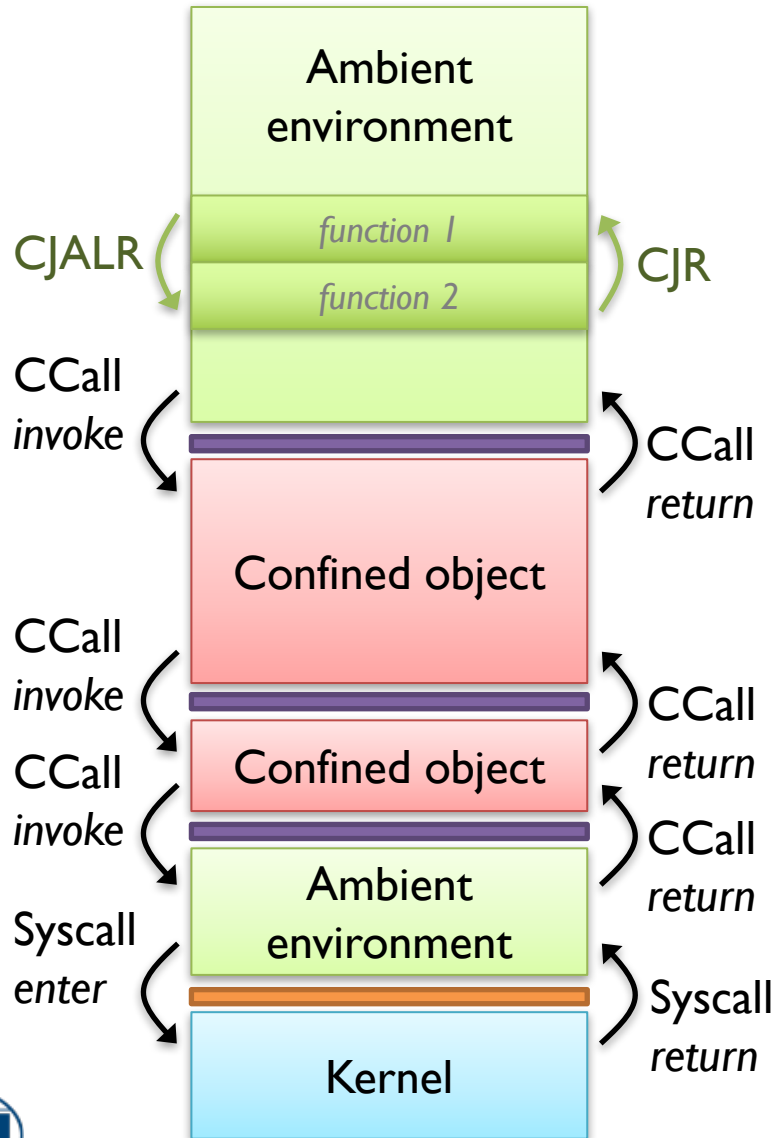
Ambient environment

CJALR

function 1

function 2

CJR

CCall
invoke

CCall
return

Confined object

CCall
invoke

CCall
return

Confined object

CCall
invoke

CCall
return

Ambient environment

Syscall
enter

Syscall
return

Kernel